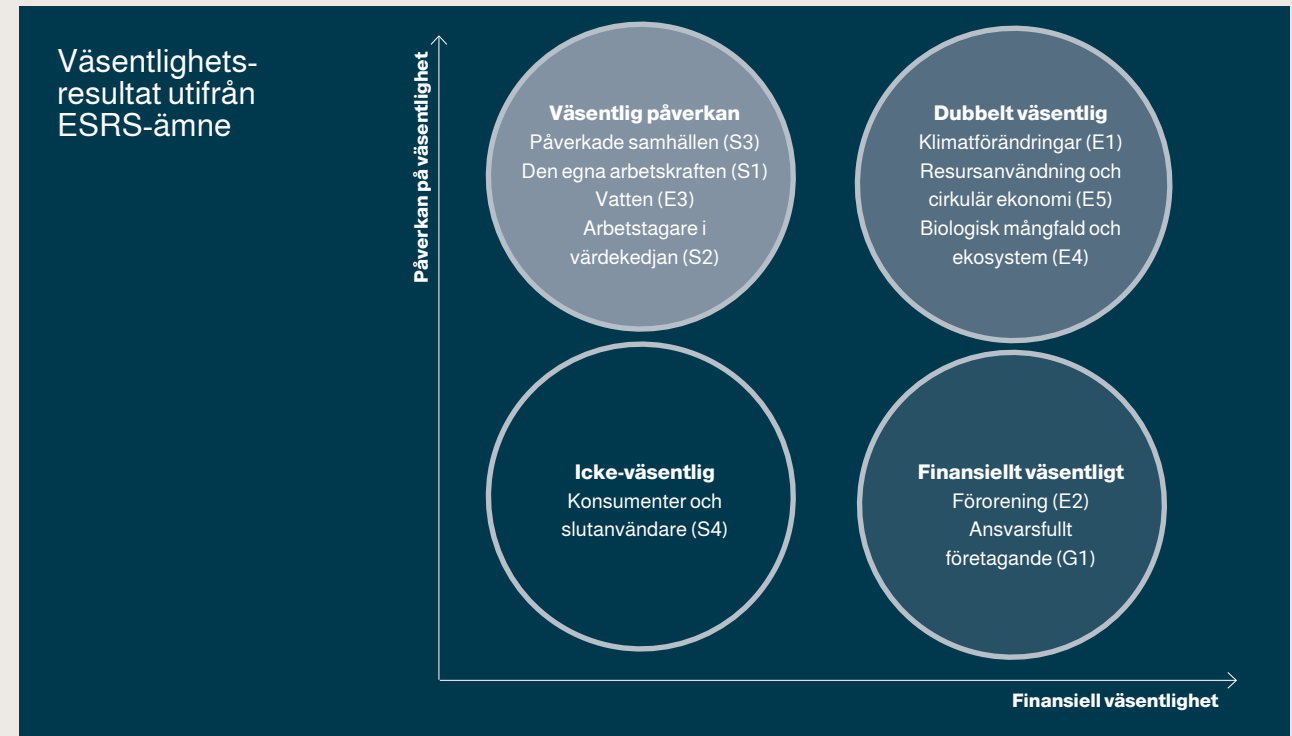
Väsentlighetsresultat utifrån ESRS-ämne

Påverkan på väsentlighet

Väsentlig påverkan
Påverkade samhällen (S3)
Den egna arbetskraften (S1)
Vatten (E3)
Arbetstagare i värdekedjan (S2)

Dubbelt väsentlig
Klimatförändringar (E1)
Resursanvändning och cirkulär ekonomi (E5)
Biologisk mångfald och ekosystem (E4)

Icke-väsentlig
Konsumenter och slutanvändare (S4)

Finansiellt väsentligt
Förorening (E2)
Ansvarsfullt företagande (G1)

Finansiell väsentlighet